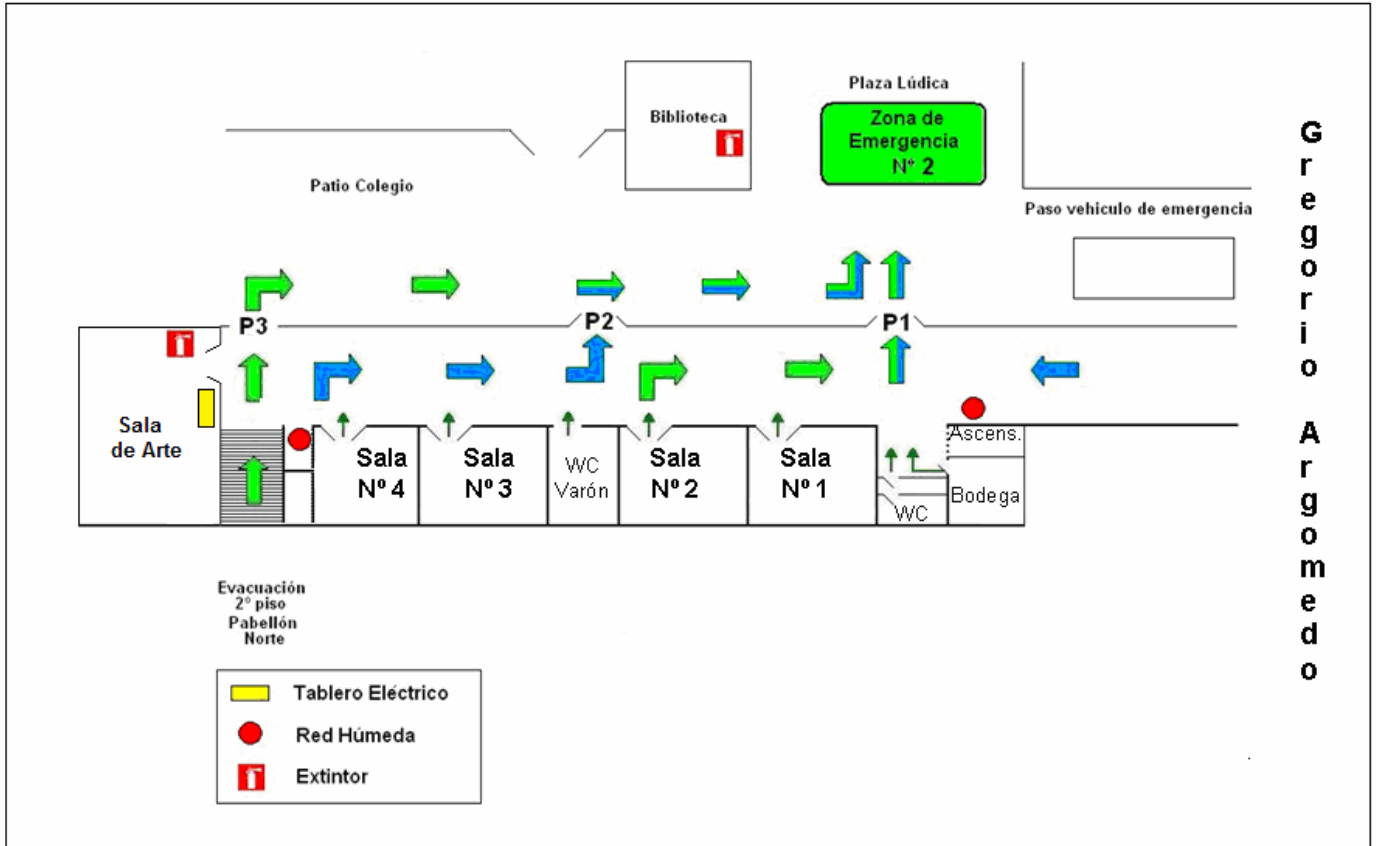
Biblioteca

Plaza Lúdica

Zona de Emergencia N° 2

Gregorio Argomedo

Patio Colegio

Paso vehiculo de emergencia

P3

P2

P1

Sala de Arte

Sala Nº 4

Sala Nº 3

WC Varón

Sala Nº 2

Sala Nº 1

WC

Ascens.

Bodega

Evacuación 2° piso Pabellón Norte

Tablero Eléctrico

Red Húmeda

Extintor